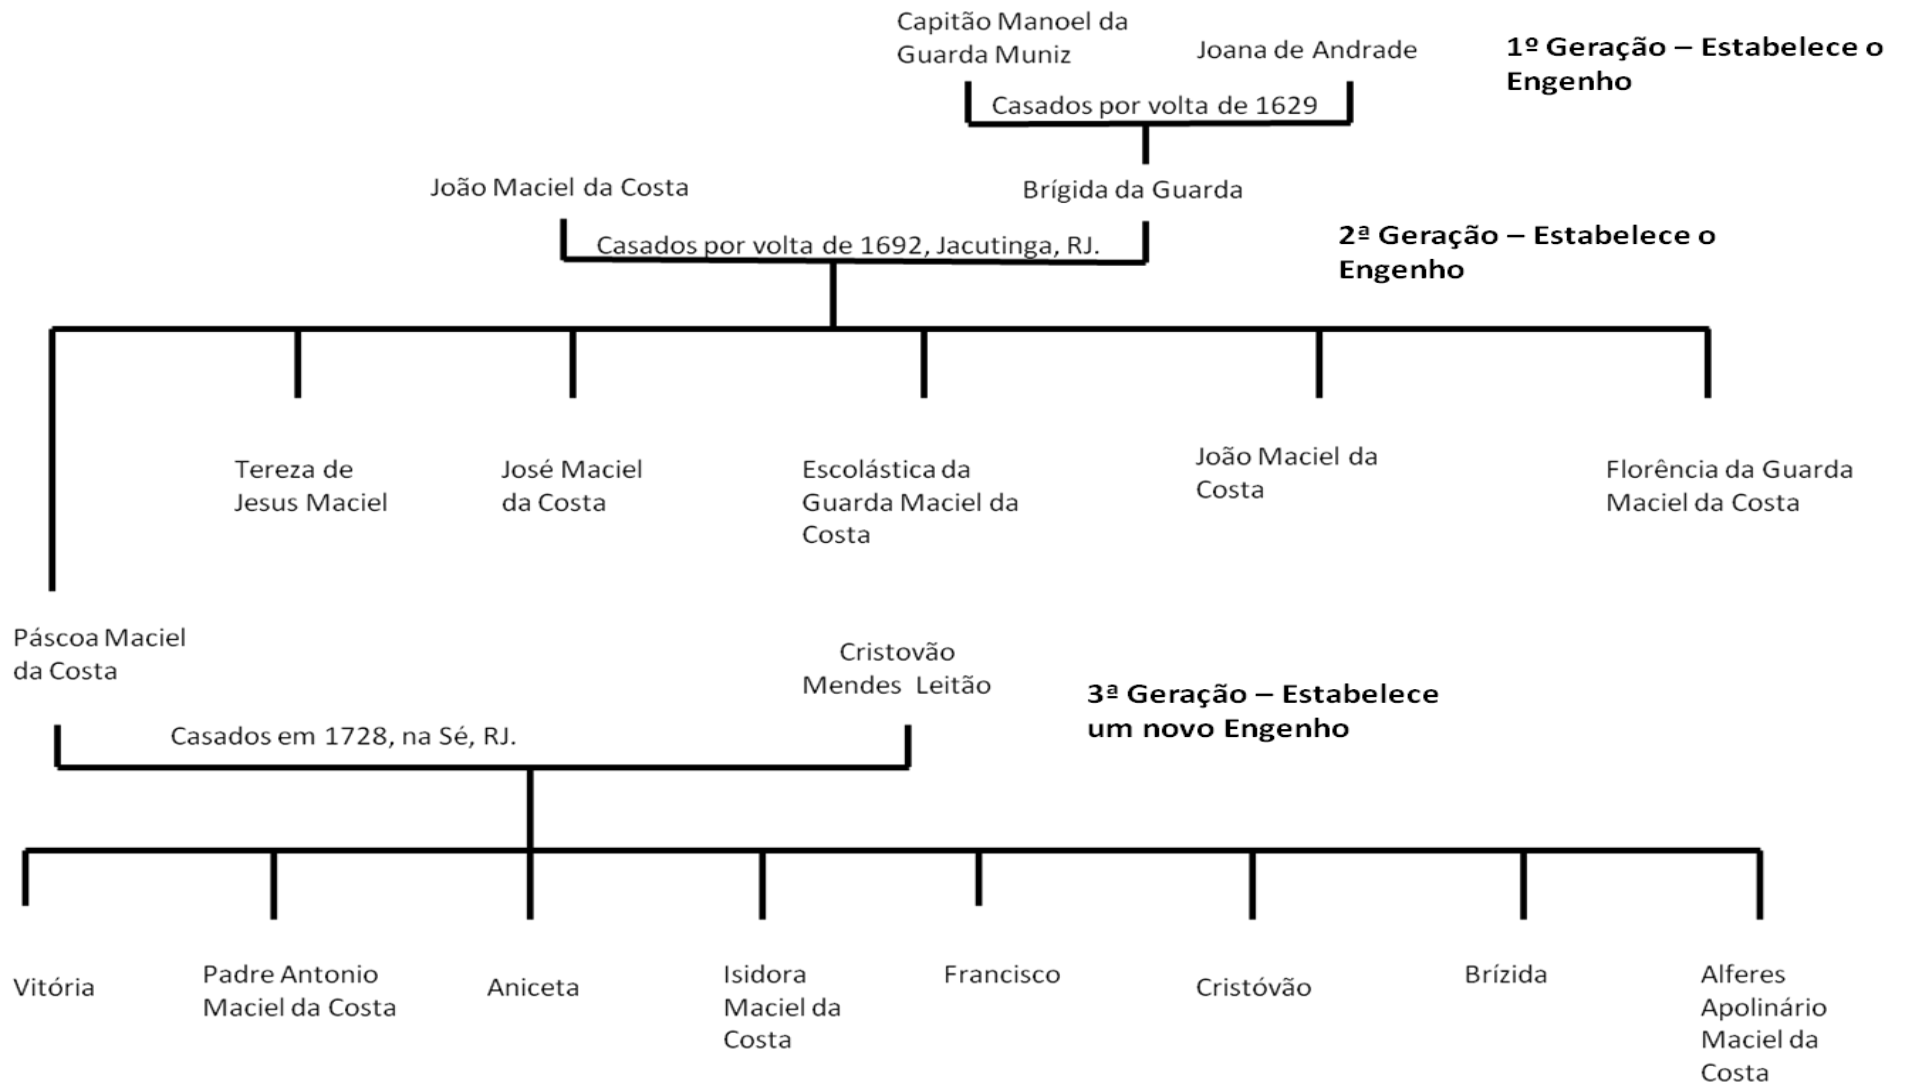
Capitão Manoel da Guarda Muniz

Joana de Andrade

1º Geração – Estabelece o Engenho

Casados por volta de 1629

João Maciel da Costa

Brígida da Guarda

Casados por volta de 1692, Jacutinga, RJ.

2ª Geração – Estabelece o Engenho

Tereza de Jesus Maciel

José Maciel da Costa

Escolástica da Guarda Maciel da Costa

João Maciel da Costa

Florência da Guarda Maciel da Costa

Páscoa Maciel da Costa

Cristovão Mendes Leitão

3ª Geração – Estabelece um novo Engenho

Casados em 1728, na Sé, RJ.

Vitória

Padre Antonio Maciel da Costa

Aniceta

Isidora Maciel da Costa

Francisco

Cristóvão

Brízida

Alferes Apolinário Maciel da Costa